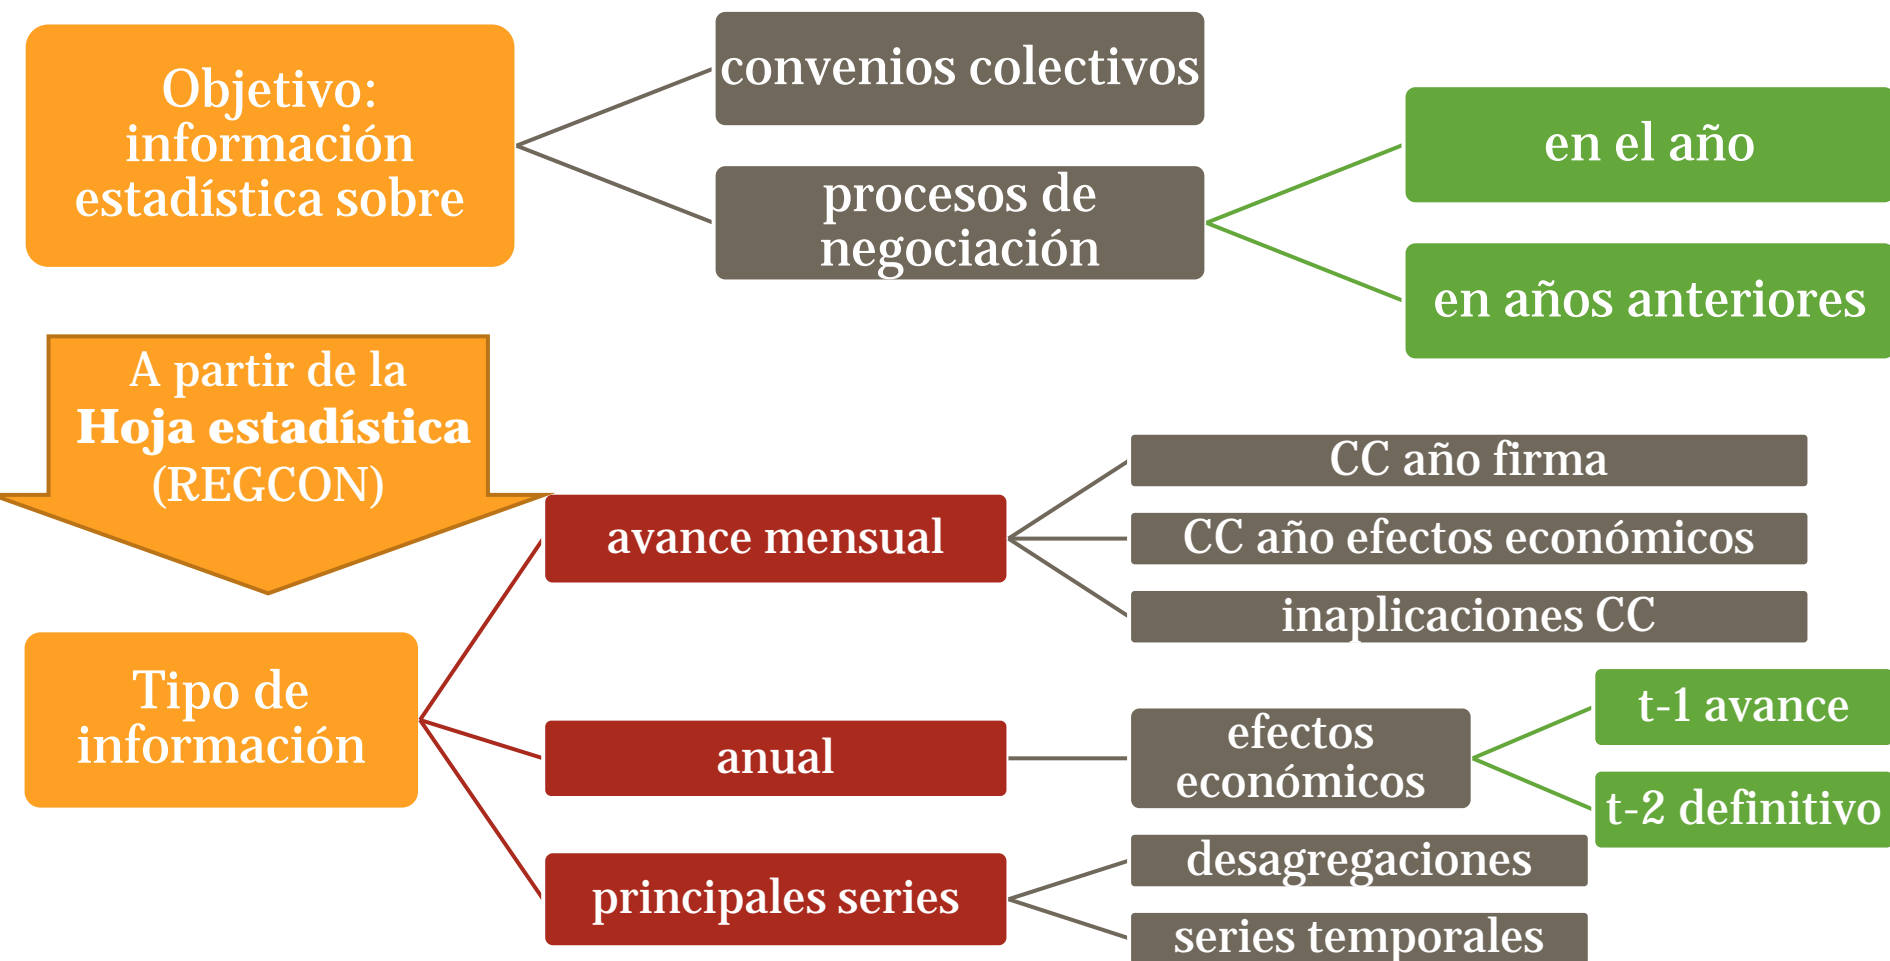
Objetivo: información estadística sobre

convenios colectivos

procesos de negociación

en el año

en años anteriores

A partir de la **Hoja estadística** (REGCON)

avance mensual

CC año firma

CC año efectos económicos

inaplicaciones CC

Tipo de información

anual

efectos económicos

t-1 avance

t-2 definitivo

principales series

desagregaciones

series temporales